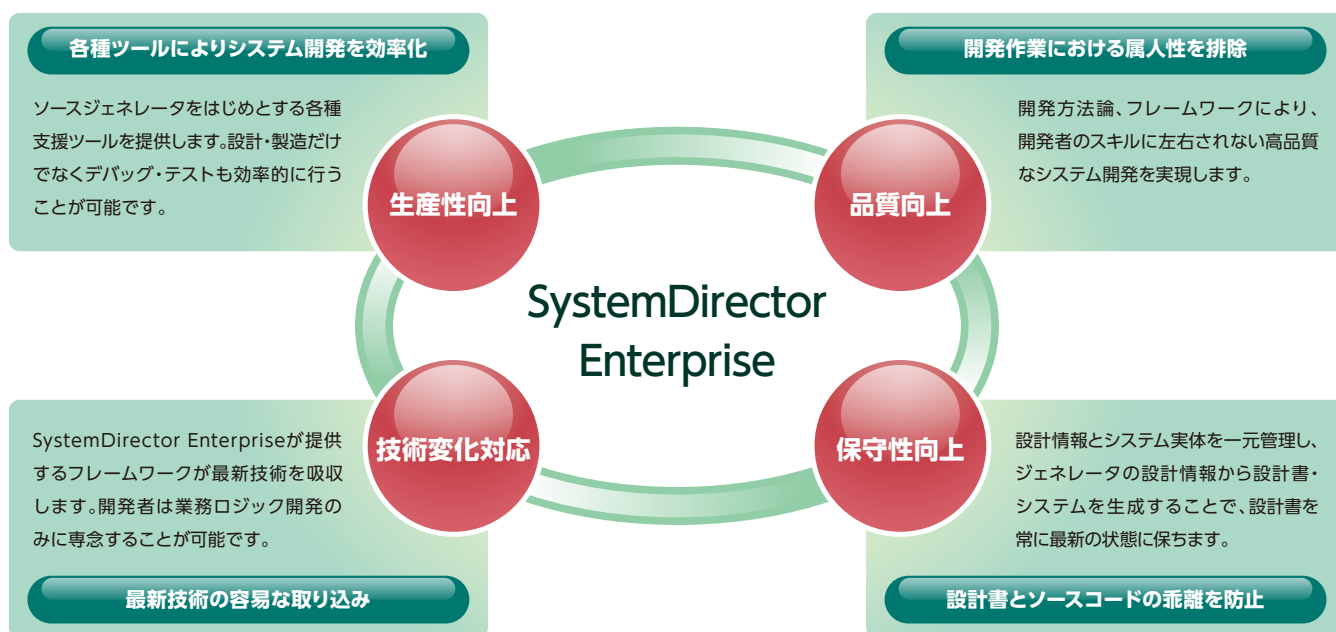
各種ツールによりシステム開発を効率化

ソースジェネレータをはじめとする各種支援ツールを提供します。設計・製造だけでなくデバッグ・テストも効率的に行うことが可能です。

開発作業における属人性を排除

開発方法論、フレームワークにより、開発者のスキルに左右されない高品質なシステム開発を実現します。

生産性向上

品質向上

SystemDirector Enterprise

技術変化対応

保守性向上

SystemDirector Enterpriseが提供するフレームワークが最新技術を吸収します。開発者は業務ロジック開発のみに専念することが可能です。

設計情報とシステム実体を一元管理し、ジェネレータの設計情報から設計書・システムを生成することで、設計書を常に最新の状態に保ちます。

最新技術の容易な取り込み

設計書とソースコードの乖離を防止